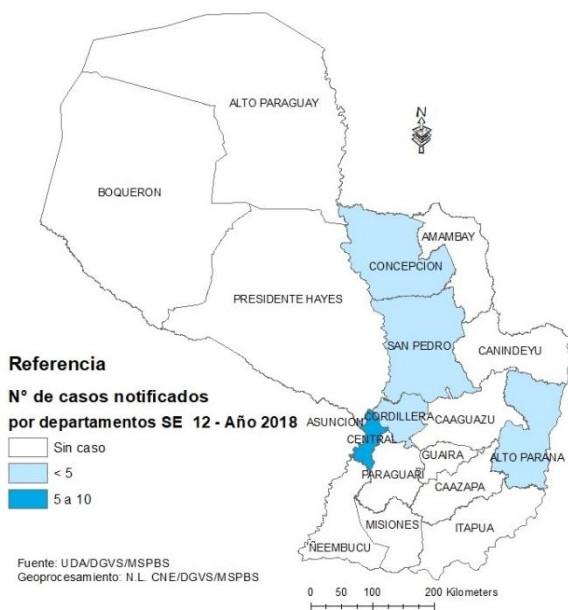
ALTO PARAGUAY

N

BOQUERON

AMAMBAY

CONCEPCION

PRESIDENTE HAYES

SAN PEDRO

CANINDEYU

Referencia

N° de casos notificados

por departamentos SE 12 - Año 2018

ASUNCION

CORDILLERA

CAAGUAZU

CENTRAL

Sin caso

< 5

5 a 10

GUAIRA

ALTO PARANA

PARAGUARI

CAAZAPA

MISIONES

ITAPUA

ÑEEMBUCU

Fuente: UDA/DGVS/MSPBS
Geoprocesamiento: N.L. CNE/DGVS/MSPBS

0 50 100 200 Kilometers